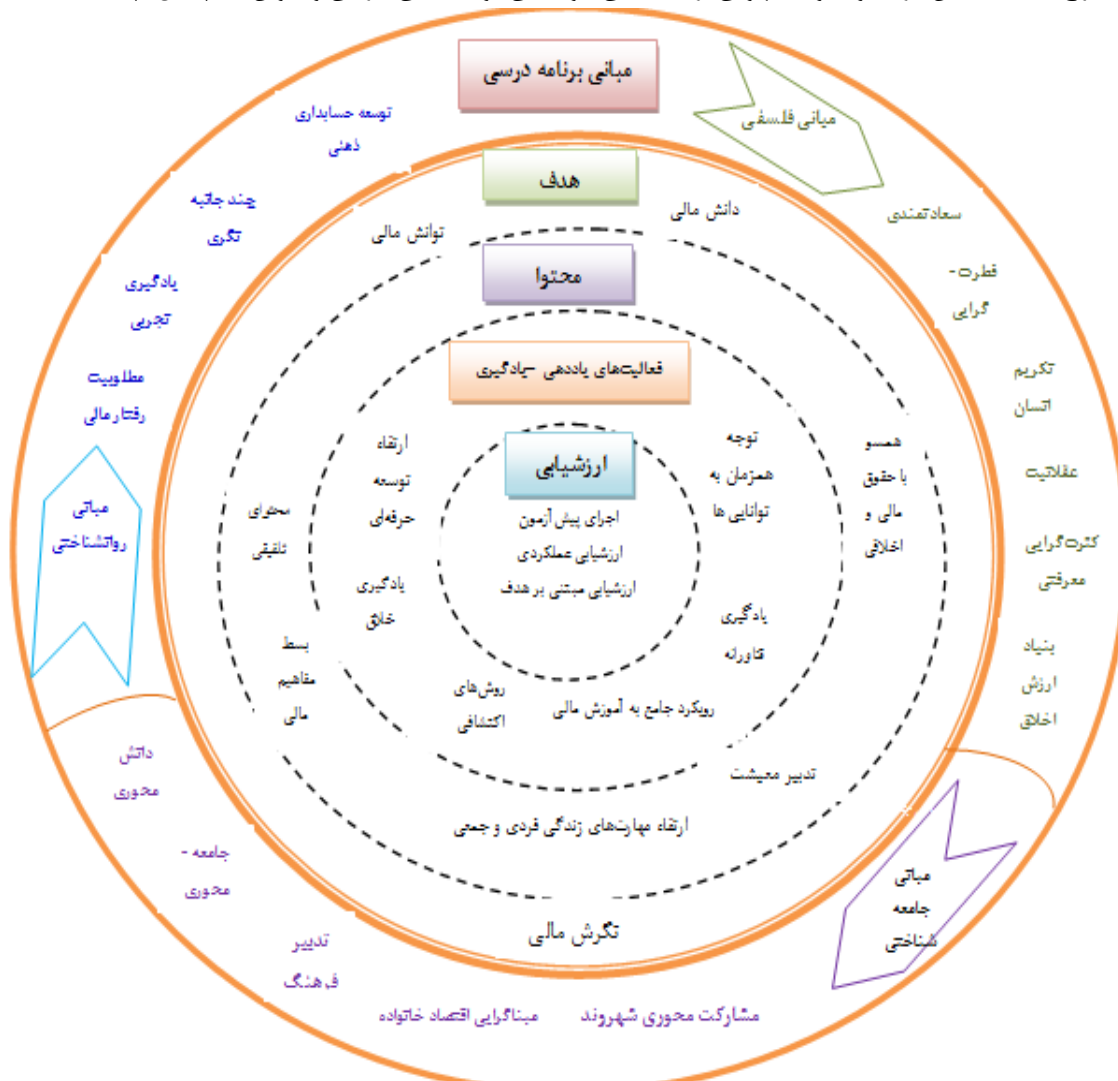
مبانی برنامه درسی

میانی فلسفی

توسعه حسابداری ذهنی

چند جانبه نگری

یادگیری تجربی

مطلوبیت رفتار مالی

مبانی روانشناختی

سعادتمندی

فطرت- گرایی

تکریم انسان

عقلانیت

کثرت‌گرایی معرفتی

بنیاد ارزش اخلاق

هدف

دانش مالی

توانش مالی

محتوا

فعالیت‌های یاددهی -یادگیری

ارزشیابی

اجرای پیش آزمون

ارزشیابی عملکردی

ارزشیابی مبتنی بر هدف

ارتقاء توسعه حرفه‌ای

یادگیری خلاق

توجه همزمان به توانایی ها

یادگیری نوآورانه

همسو با حقوق مالی و اخلاقی

محتوای تلفیقی

بسط مفاهیم مالی

روش‌های اکتشافی

رویکرد جامع به آموزش مالی

تدبیر معیشت

ارتقاء مهارت‌های زندگی فردی و جمعی

نگرش مالی

دانش محوری

جامعه - محوری

تدبیر فرهنگ

مبنا گرایی اقتصاد خانواده

مشارکت محوری شهروند

مبانی جامعه شناختی